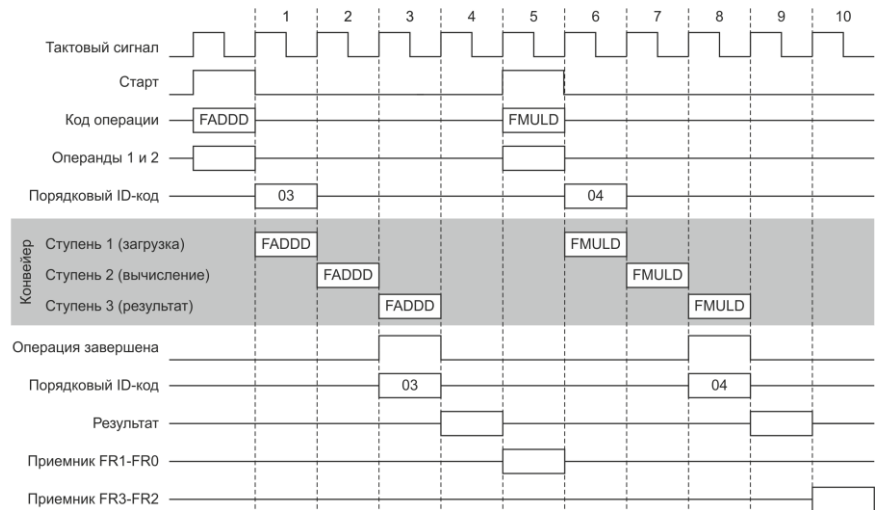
1 2 3 4 5 6 7 8 9 10

Тактовый сигнал

Старт

Код операции FADDD FMULD

Операнды 1 и 2

Порядковый ID-код 03 04

Конвейер

Ступень 1 (загрузка) FADDD FMULD

Ступень 2 (вычисление) FADDD FMULD

Ступень 3 (результат) FADDD FMULD

Операция завершена

Порядковый ID-код 03 04

Результат

Приемник FR1-FR0

Приемник FR3-FR2